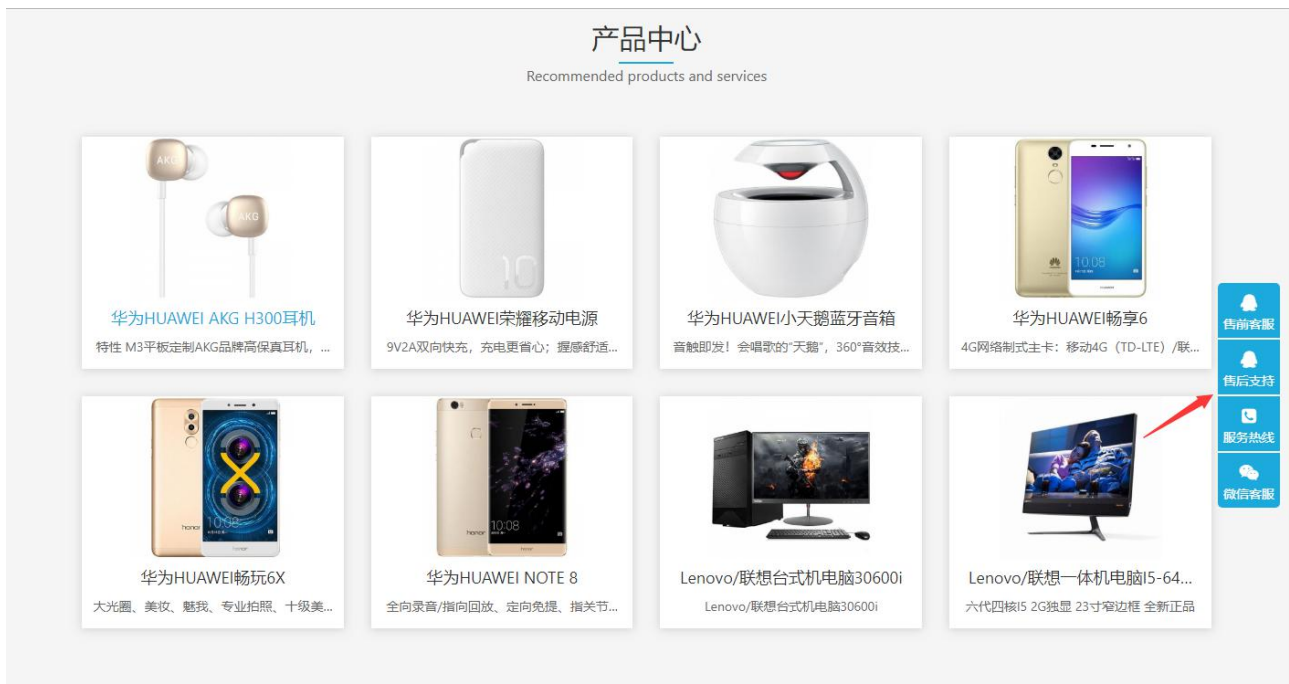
产品中心

Recommended products and services

AKG

AKG

华为HUAWEI AKG H300耳机

特性 M3平板定制AKG品牌高保真耳机，...

10

华为HUAWEI荣耀移动电源

9V2A双向快充，充电更省心；握感舒适...

华为HUAWEI小天鹅蓝牙音箱

音触即发！会唱歌的"天鹅"，360°音效技...

10:08

华为HUAWEI畅享6

4G网络制式主卡：移动4G（TD-LTE）/联...

10:08

华为HUAWEI畅玩6X

大光圈、美妆、魅我、专业拍照、十级美...

10:08

华为HUAWEI NOTE 8

全向录音/指向回放、定向免提、指关节...

Lenovo/联想台式机电脑30600i

Lenovo/联想台式机电脑30600i

Lenovo/联想一体机电脑I5-64...

六代四核I5 2G独显 23寸窄边框 全新正品

售前客服

售后支持

服务热线

微信客服